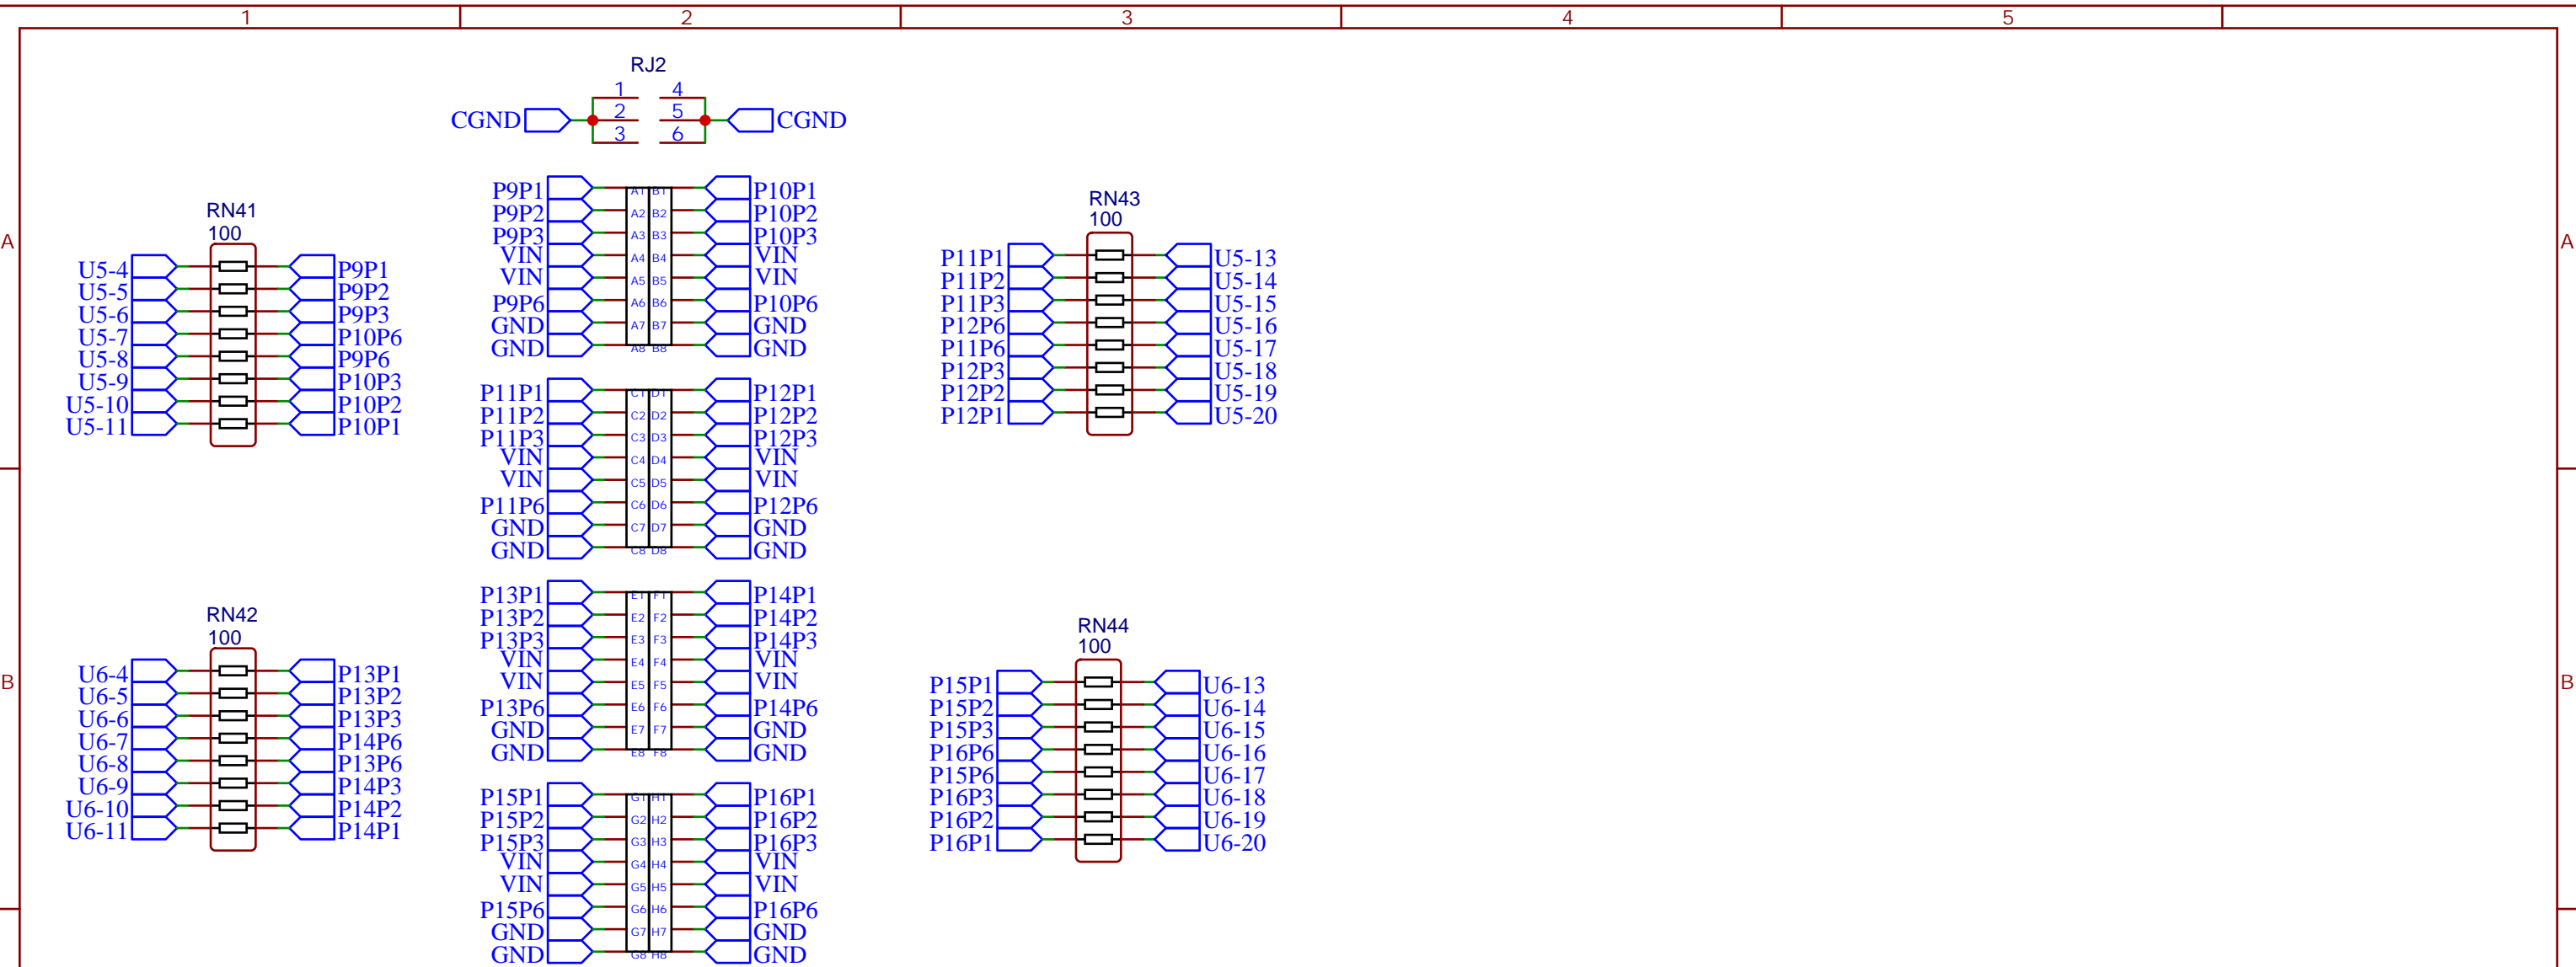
1 2 3 4 5

A A

B B

RJ2
1 4
CGND 2 5 CGND
3 6

RN41
100
U5-4 P9P1
U5-5 P9P2
U5-6 P9P3
U5-7 P10P6
U5-8 P9P6
U5-9 P10P3
U5-10 P10P2
U5-11 P10P1

P9P1 A1 B1 P10P1
P9P2 A2 B2 P10P2
P9P3 A3 B3 P10P3
VIN A4 B4 VIN
VIN A5 B5 VIN
P9P6 A6 B6 P10P6
GND A7 B7 GND
GND A8 B8 GND

P11P1 C1 D1 P12P1
P11P2 C2 D2 P12P2
P11P3 C3 D3 P12P3
VIN C4 D4 VIN
VIN C5 D5 VIN
P11P6 C6 D6 P12P6
GND C7 D7 GND
GND C8 D8 GND

RN43
100
P11P1 U5-13
P11P2 U5-14
P11P3 U5-15
P12P6 U5-16
P11P6 U5-17
P12P3 U5-18
P12P2 U5-19
P12P1 U5-20

RN42
100
U6-4 P13P1
U6-5 P13P2
U6-6 P13P3
U6-7 P14P6
U6-8 P13P6
U6-9 P14P3
U6-10 P14P2
U6-11 P14P1

P13P1 E1 F1 P14P1
P13P2 E2 F2 P14P2
P13P3 E3 F3 P14P3
VIN E4 F4 VIN
VIN E5 F5 VIN
P13P6 E6 F6 P14P6
GND E7 F7 GND
GND E8 F8 GND

RN44
100
P15P1 U6-13
P15P2 U6-14
P15P3 U6-15
P16P6 U6-16
P15P6 U6-17
P16P3 U6-18
P16P2 U6-19
P16P1 U6-20

P15P1 G1 H1 P16P1
P15P2 G2 H2 P16P2
P15P3 G3 H3 P16P3
VIN G4 H4 VIN
VIN G5 H5 VIN
P15P6 G6 H6 P16P6
GND G7 H7 GND
GND G8 H8 GND